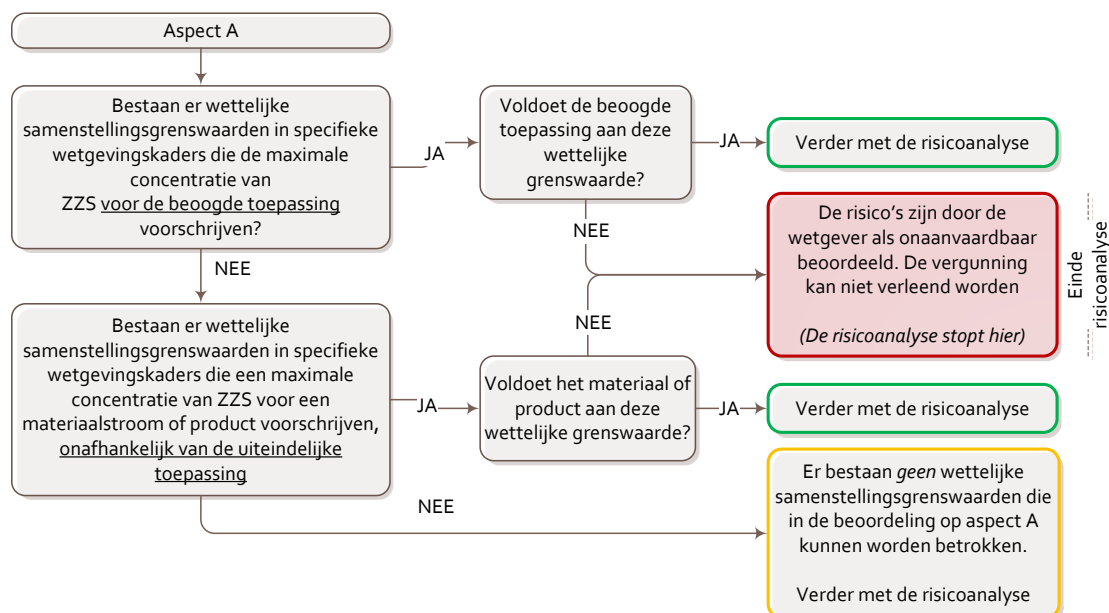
Aspect A

Bestaan er wettelijke samenstellingsgrenswaarden in specifieke wetgevingskaders die de maximale concentratie van ZZS voor de beoogde toepassing voorschrijven?

JA

Voldoet de beoogde toepassing aan deze wettelijke grenswaarde?

JA

Verder met de risicoanalyse

NEE

De risico's zijn door de wetgever als onaanvaardbaar beoordeeld. De vergunning kan niet verleend worden

(De risicoanalyse stopt hier)

Einde risicoanalyse

NEE

NEE

Bestaan er wettelijke samenstellingsgrenswaarden in specifieke wetgevingskaders die een maximale concentratie van ZZS voor een materiaalstroom of product voorschrijven, onafhankelijk van de uiteindelijke toepassing

JA

Voldoet het materiaal of product aan deze wettelijke grenswaarde?

JA

Verder met de risicoanalyse

NEE

Er bestaan geen wettelijke samenstellingsgrenswaarden die in de beoordeling op aspect A kunnen worden betrokken.

Verder met de risicoanalyse